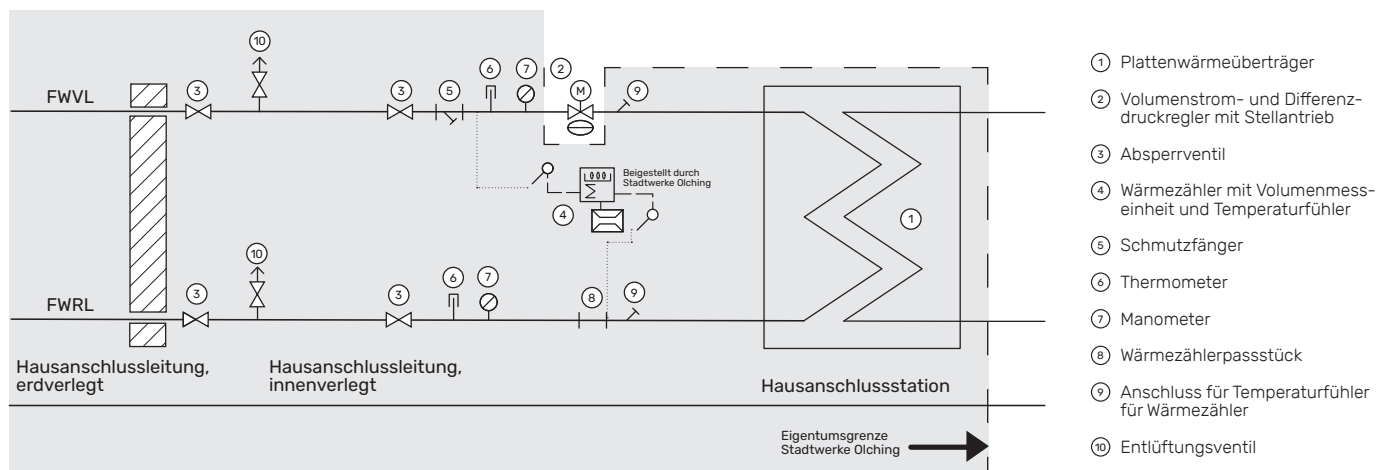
FWVL

FWRL

10 3 3 5 6 7 2 M 9

Beigestellt durch Stadtwerke Olching

4

1

10 3 3 6 7 8 9

Hausanschlussleitung, erdverlegt

Hausanschlussleitung, innenverlegt

Hausanschlussstation

Eigentumsgrenze Stadtwerke Olching

1 Plattenwärmeüberträger

2 Volumenstrom- und Differenzdruckregler mit Stellantrieb

3 Absperrventil

4 Wärmezähler mit Volumenmesseinheit und Temperaturfühler

5 Schmutzfänger

6 Thermometer

7 Manometer

8 Wärmezählerpassstück

9 Anschluss für Temperaturfühler für Wärmezähler

10 Entlüftungsventil